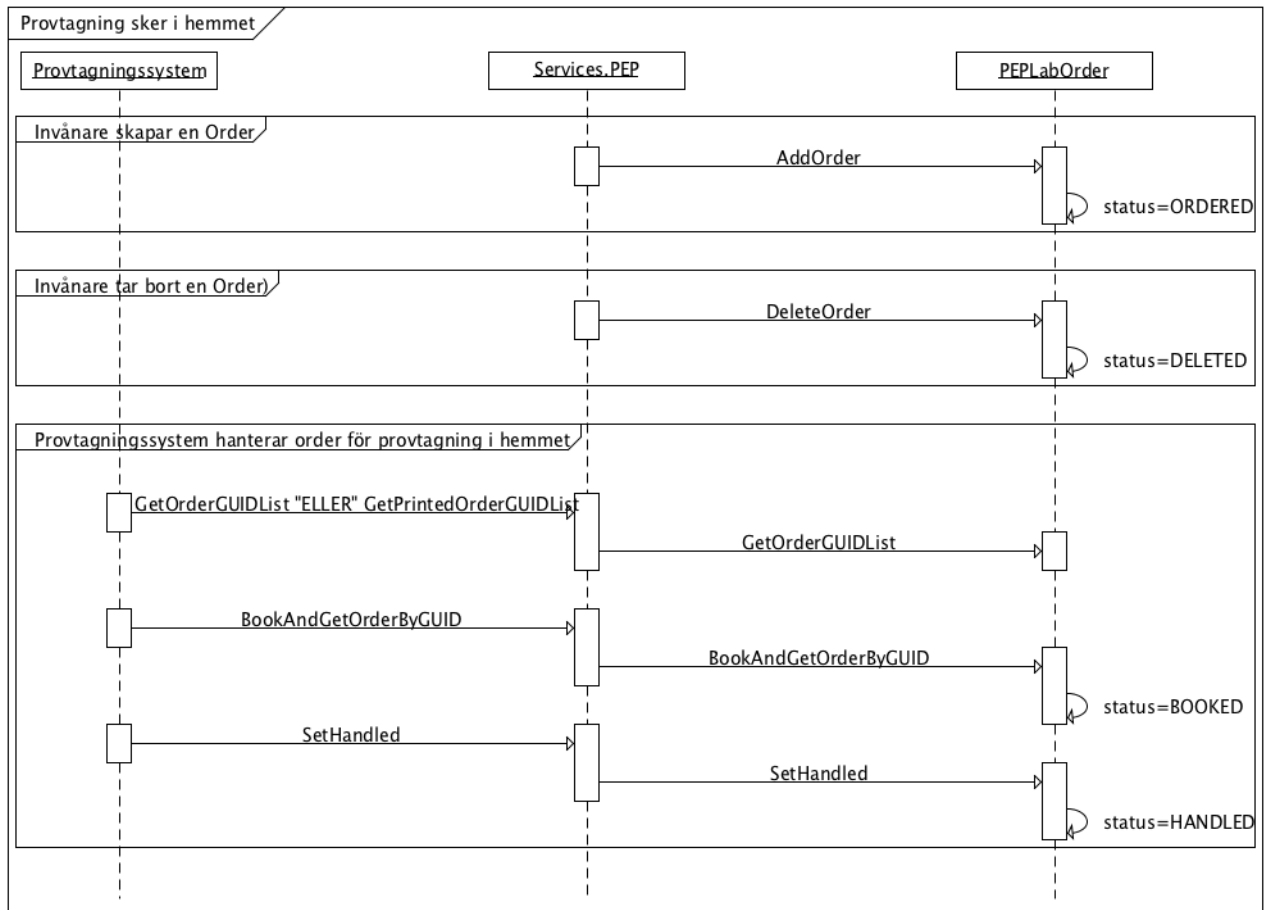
Provtagning sker i hemmet

Provtagningssystem

Services.PEP

PEPLabOrder

Invånare skapar en Order

AddOrder

status=ORDERED

Invånare (tar bort en Order)

DeleteOrder

status=DELETED

Provtagningssystem hanterar order för provtagning i hemmet

GetOrderGUIDList "ELLER" GetPrintedOrderGUIDList

GetOrderGUIDList

BookAndGetOrderByGUID

BookAndGetOrderByGUID

status=BOOKED

SetHandled

SetHandled

status=HANDLED